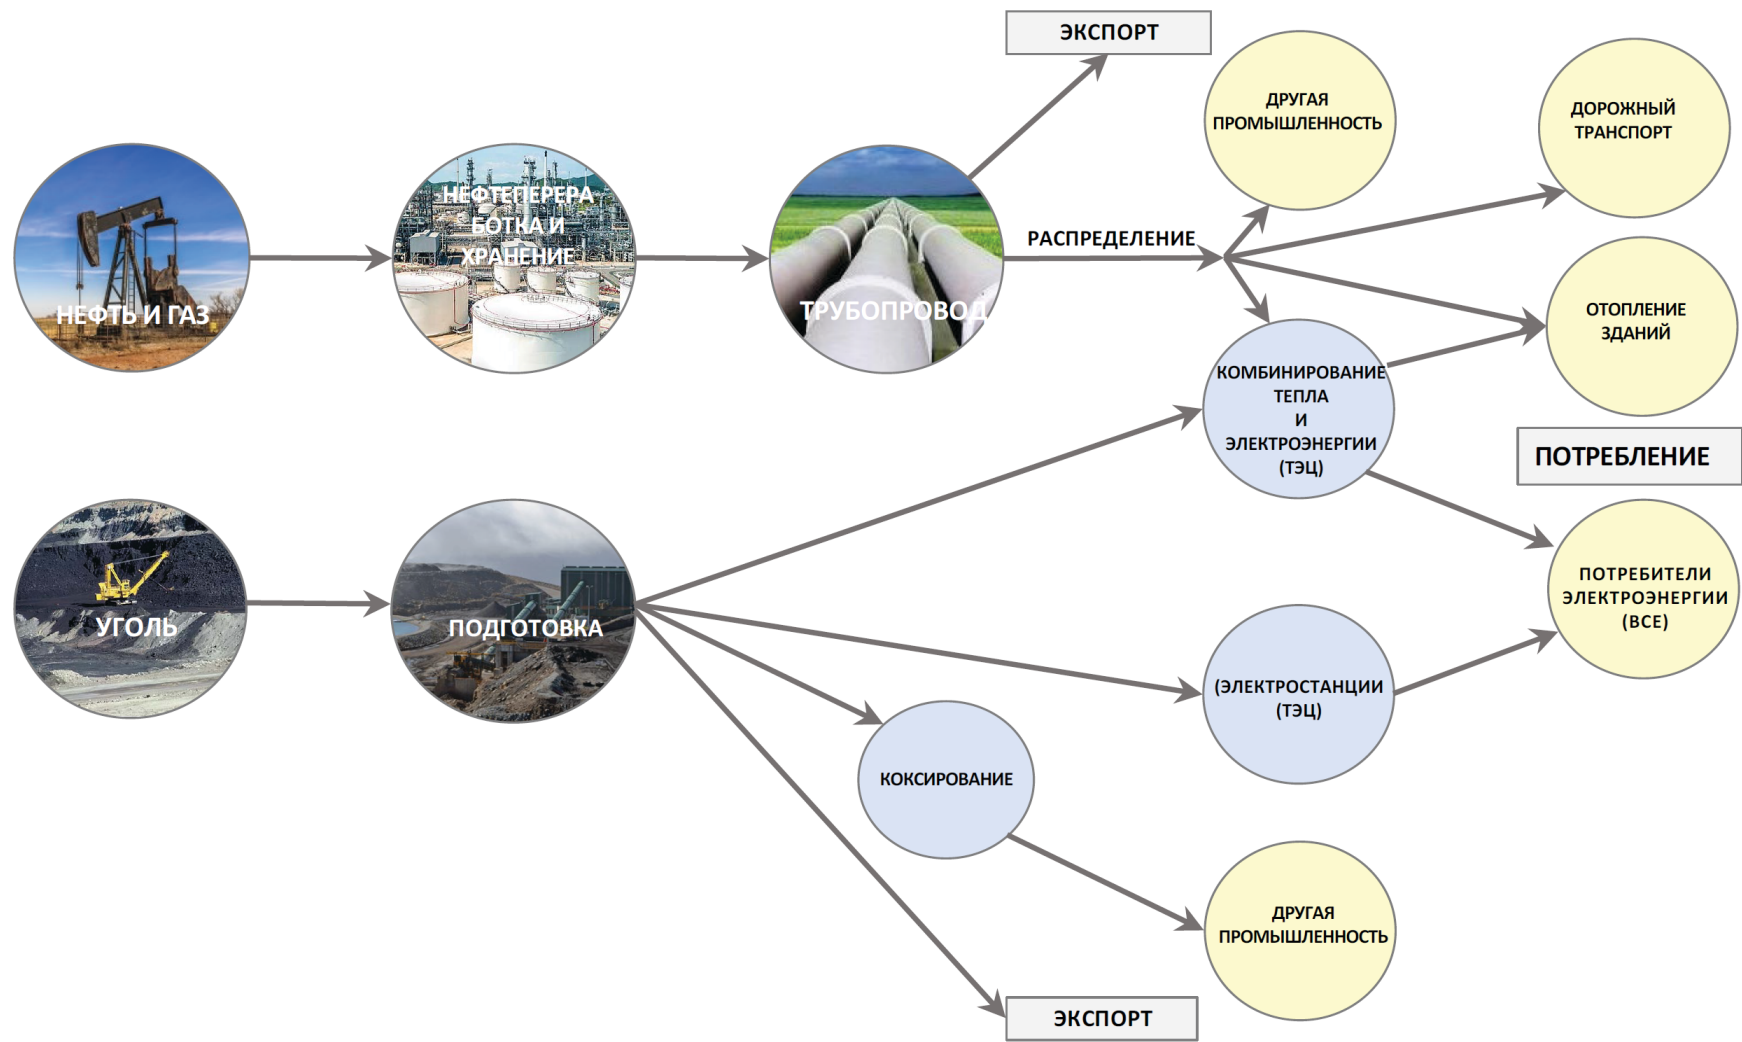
ЭКСПОРТ

ДРУГАЯ ПРОМЫШЛЕННОСТЬ

ДОРОЖНЫЙ ТРАНСПОРТ

НЕФТЬ И ГАЗ

НЕФТЕПЕРЕРАБОТКА И ХРАНЕНИЕ

ТРУБОПРОВОД

РАСПРЕДЕЛЕНИЕ

ОТОПЛЕНИЕ ЗДАНИЙ

КОМБИНИРОВАНИЕ ТЕПЛА И ЭЛЕКТРОЭНЕРГИИ (ТЭЦ)

ПОТРЕБЛЕНИЕ

УГОЛЬ

ПОДГОТОВКА

ПОТРЕБИТЕЛИ ЭЛЕКТРОЭНЕРГИИ (ВСЕ)

(ЭЛЕКТРОСТАНЦИИ (ТЭЦ)

КОКСИРОВАНИЕ

ДРУГАЯ ПРОМЫШЛЕННОСТЬ

ЭКСПОРТ